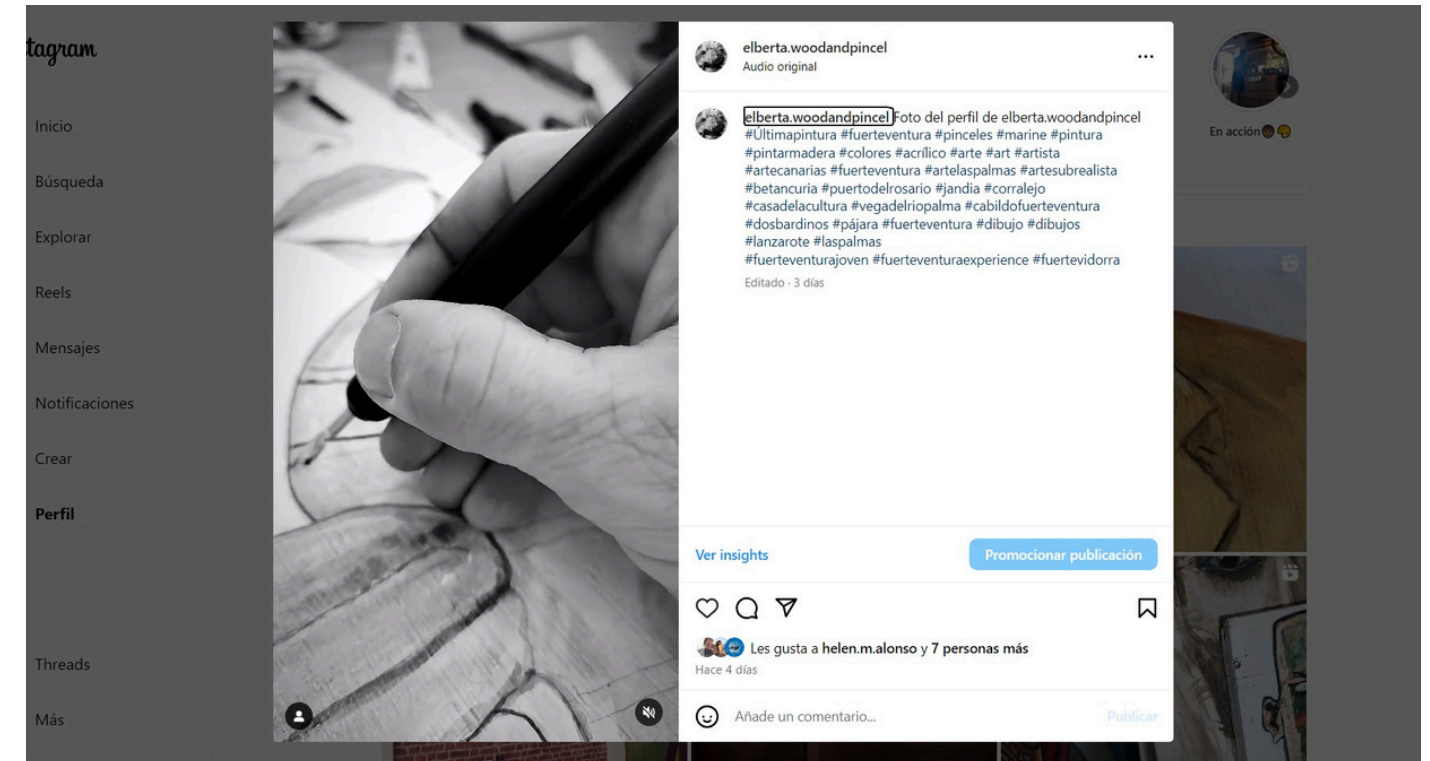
tagram

Inicio

Búsqueda

Explorar

Reels

Mensajes

Notificaciones

Crear

Perfil

Threads

Más

elberta.woodandpincel
Audio original

...

elberta.woodandpincel Foto del perfil de elberta.woodandpincel #Últimapintura #fuerteventura #pinceles #marine #pintura #pintarmadera #colores #acrílico #arte #art #artista #artecanarias #fuerteventura #artelaspalmas #artesubrealista #betancuria #puertodelrosario #jandia #corralejo #casadelacultura #vegadelriopalma #cabildofuerteventura #dosbardinos #pájara #fuerteventura #dibujo #dibujos #lanzarote #laspalmas #fuerteventurajoven #fuerteventuraexperience #fuertevidorra
Editado · 3 días

Ver insights

Promocionar publicación

Les gusta a helen.m.alonso y 7 personas más
Hace 4 días

Añade un comentario...

Publicar

En acción